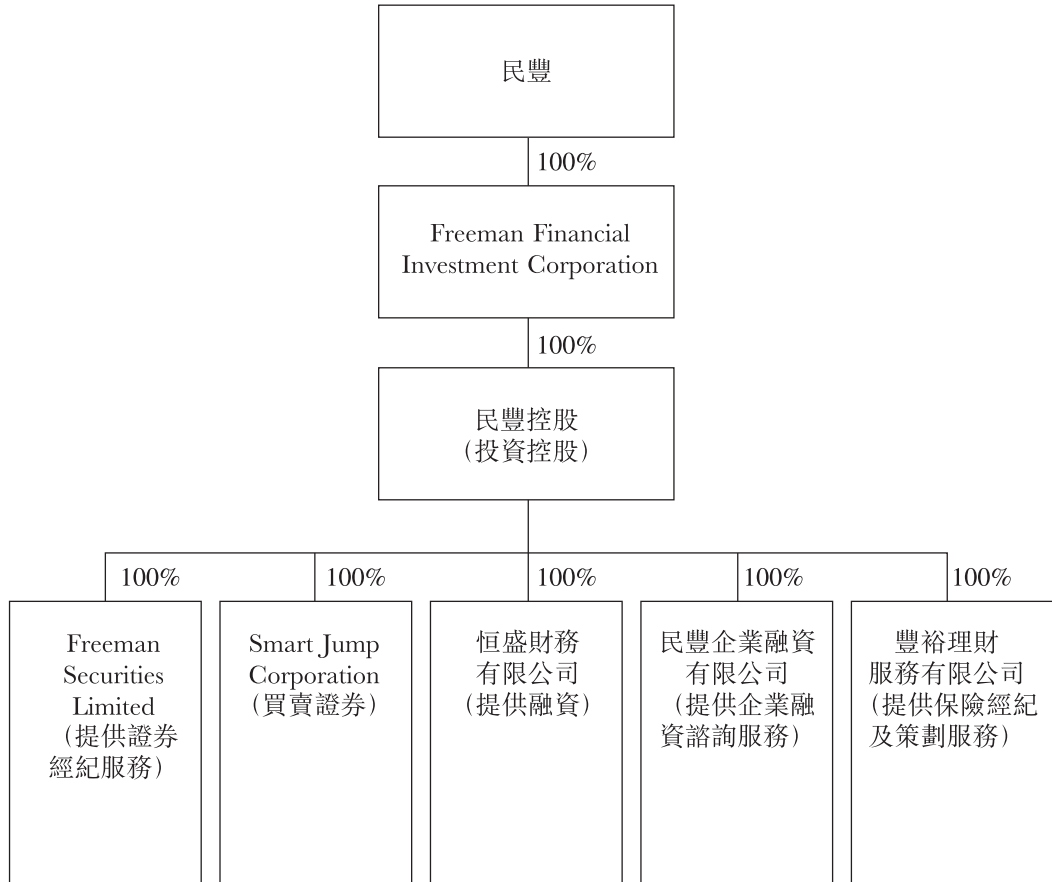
民豐

100%

Freeman Financial Investment Corporation

100%

民豐控股
(投資控股)

100%

Freeman Securities Limited
(提供證券經紀服務)

100%

Smart Jump Corporation
(買賣證券)

100%

恒盛財務有限公司
(提供融資)

100%

民豐企業融資有限公司
(提供企業融資諮詢服務)

100%

豐裕理財服務有限公司
(提供保險經紀及策劃服務)